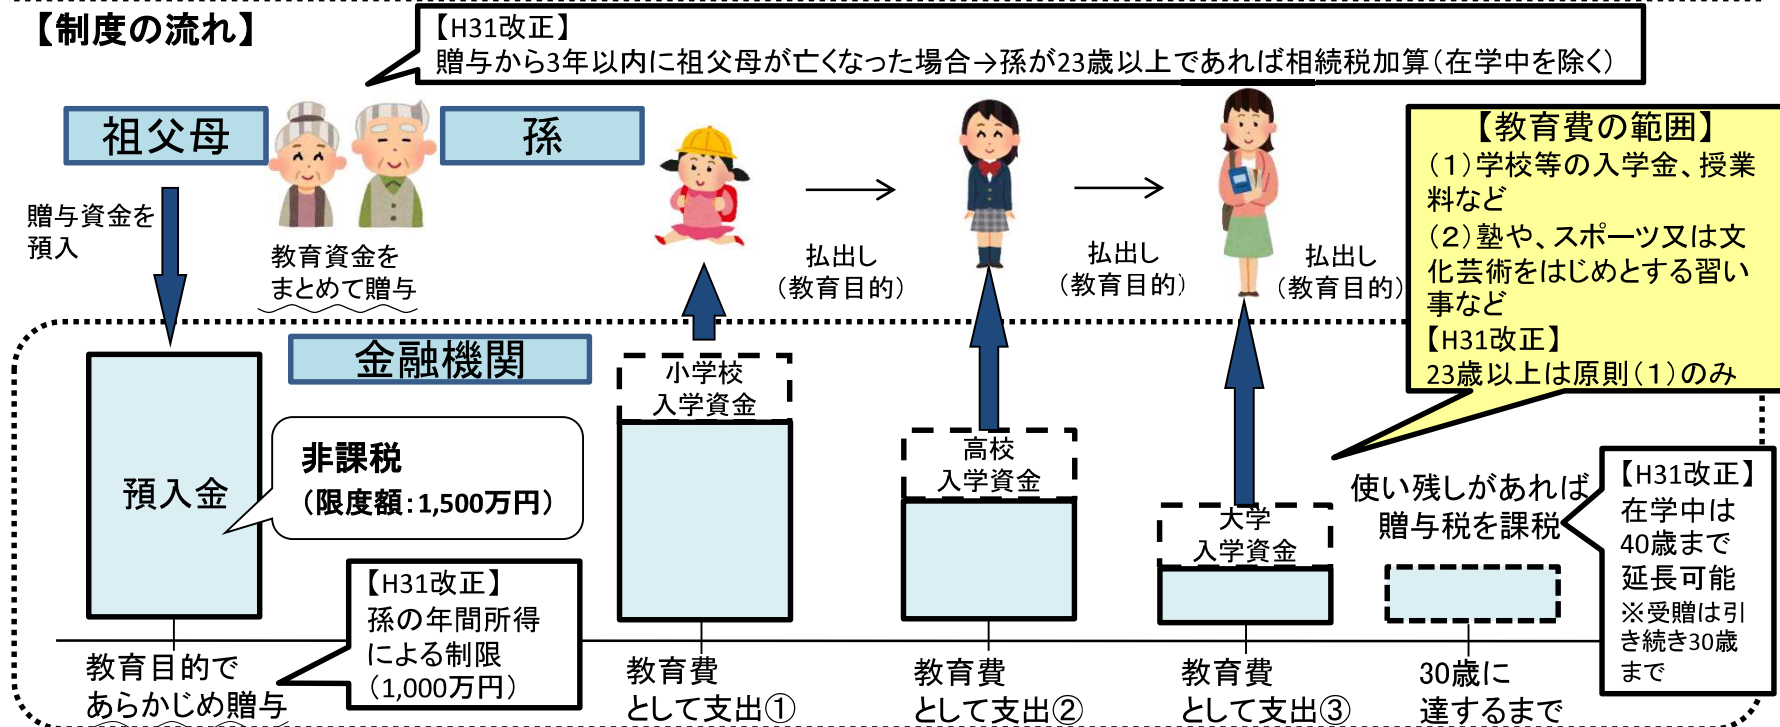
【制度の流れ】

【H31改正】
贈与から3年以内に祖父母が亡くなった場合→孫が23歳以上であれば相続税加算（在学中を除く）

祖父母

孫

贈与資金を預入

教育資金をまとめて贈与

払出し（教育目的）

払出し（教育目的）

払出し（教育目的）

【教育費の範囲】
（1）学校等の入学金、授業料など
（2）塾や、スポーツ又は文化芸術をはじめとする習い事など
【H31改正】
23歳以上は原則（1）のみ

金融機関

預入金

非課税
（限度額：1,500万円）

小学校入学資金

高校入学資金

大学入学資金

使い残しがあれば贈与税を課税

【H31改正】
在学中は40歳まで延長可能
※受贈は引き続き30歳まで

【H31改正】
孫の年間所得による制限（1,000万円）

教育目的であらかじめ贈与

教育費として支出①

教育費として支出②

教育費として支出③

30歳に達するまで